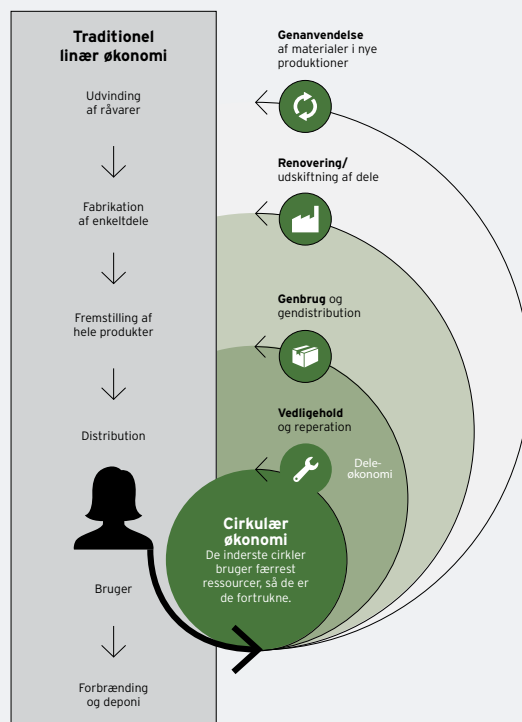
Traditionel linær økonomi

Udvinding af råvarer

Fabrikation af enkeltdele

Fremstilling af hele produkter

Distribution

Bruger

Forbrænding og deponi

Genanvendelse af materialer i nye produktioner

Renovering/ udskiftning af dele

Genbrug og gendistribution

Vedligehold og reperation

Deleøkonomi

Cirkulær økonomi
De inderste cirkler bruger færrest ressourcer, så de er de fortrukne.